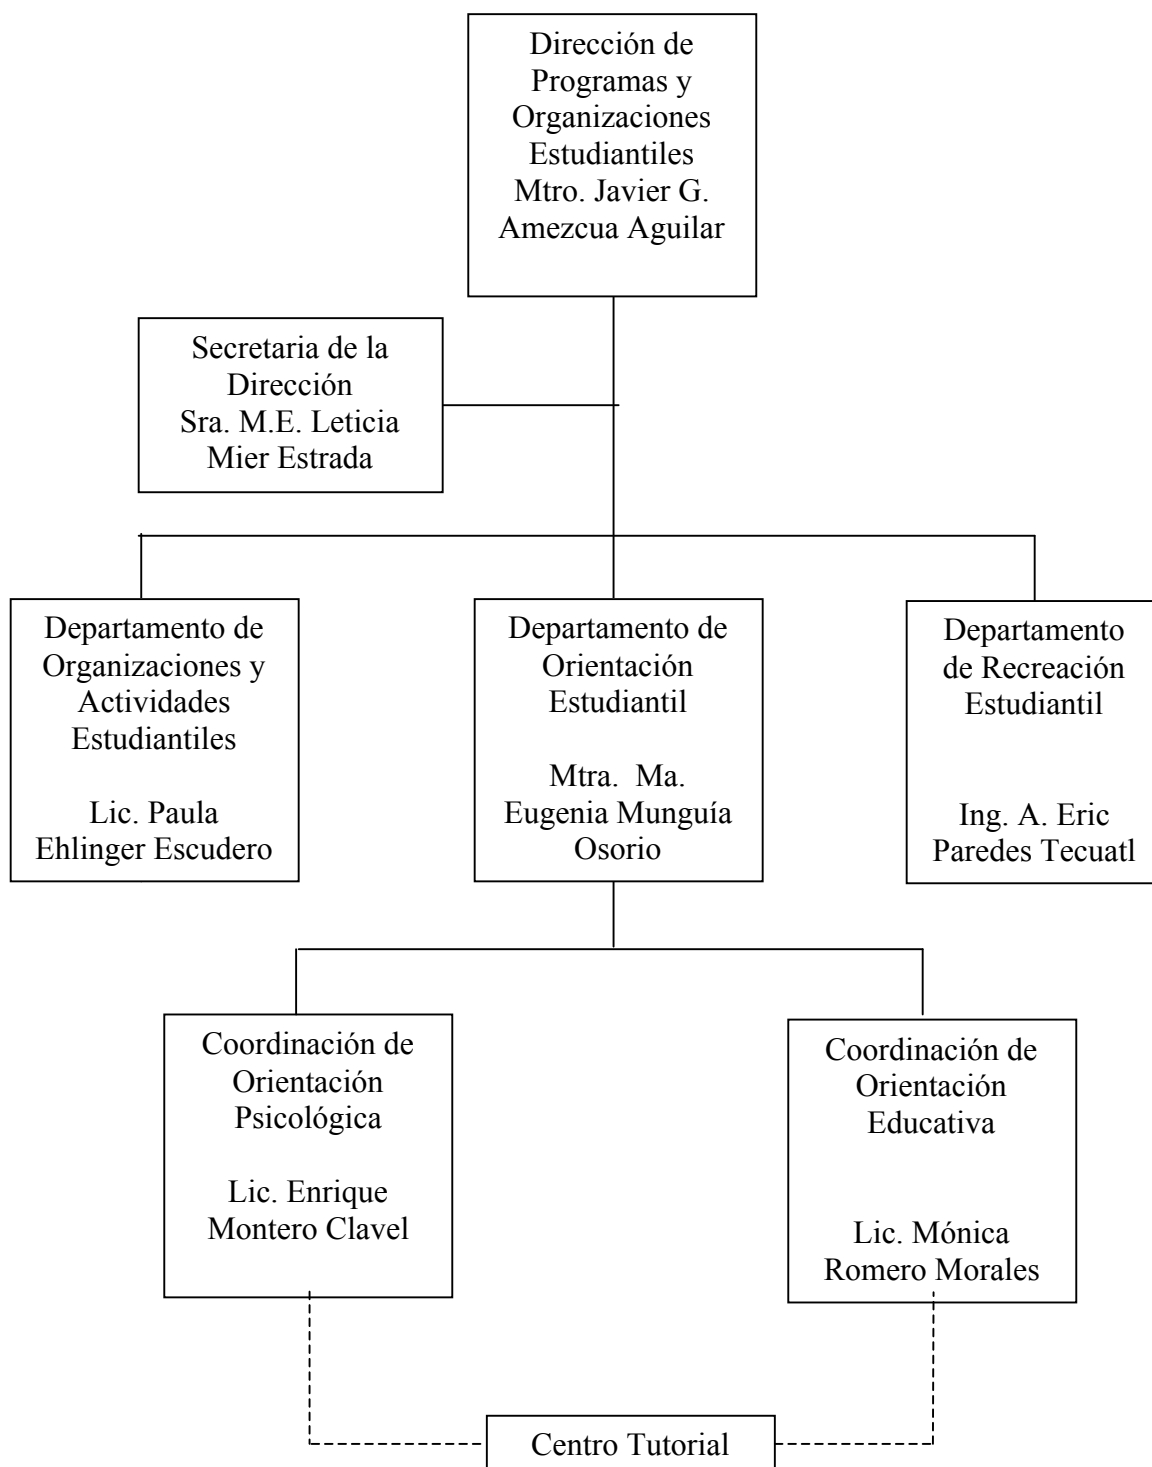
Dirección de Programas y Organizaciones Estudiantiles
Mtro. Javier G. Amezcua Aguilar

Secretaria de la Dirección
Sra. M.E. Leticia Mier Estrada

Departamento de Organizaciones y Actividades Estudiantiles

Lic. Paula Ehlinger Escudero

Departamento de Orientación Estudiantil

Mtra. Ma. Eugenia Munguía Osorio

Departamento de Recreación Estudiantil

Ing. A. Eric Paredes Tecuatl

Coordinación de Orientación Psicológica

Lic. Enrique Montero Clavel

Coordinación de Orientación Educativa

Lic. Mónica Romero Morales

Centro Tutorial